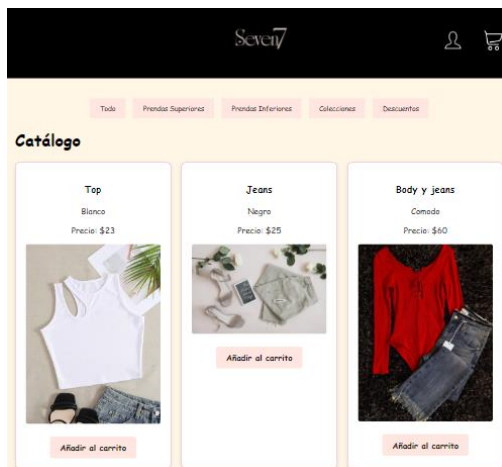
Seven7

Todo
Prendas Superiores
Prendas Inferiores
Colecciones
Descuentos

Catálogo

Top
Blanco
Precio: $23
Añadir al carrito

Jeans
Negro
Precio: $25
Añadir al carrito

Body y jeans
Comado
Precio: $60
Añadir al carrito